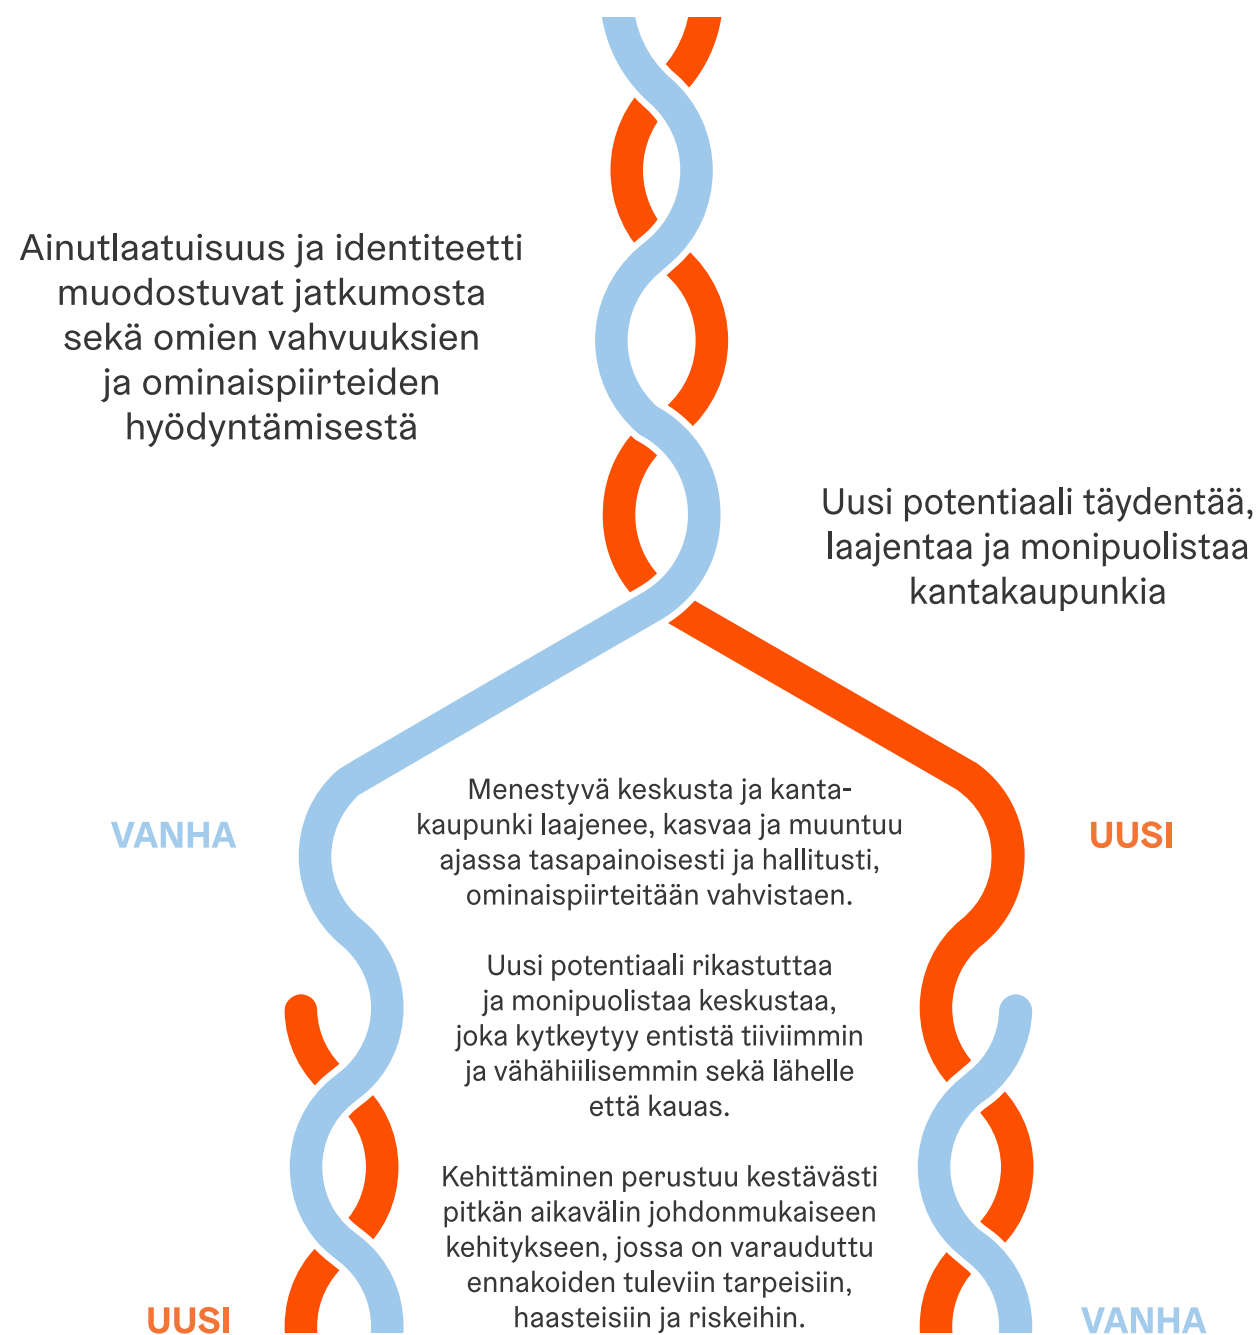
Ainutlaatuisuus ja identiteetti muodostuvat jatkumosta sekä omien vahvuuksien ja ominaispiirteiden hyödyntämisestä

Uusi potentiaali täydentää, laajentaa ja monipuolistaa kantakaupunkia

VANHA

UUSI

Menestyvä keskusta ja kantakaupunki laajenee, kasvaa ja muuntuu ajassa tasapainoisesti ja hallitusti, ominaispiirteitään vahvistaen.

Uusi potentiaali rikastuttaa ja monipuolistaa keskustaa, joka kytkeytyy entistä tiiviimmin ja vähähiilisemmin sekä lähelle että kauas.

Kehittäminen perustuu kestävästi pitkän aikavälin johdonmukaiseen kehitykseen, jossa on varauduttu ennakoiden tuleviin tarpeisiin, haasteisiin ja riskeihin.

UUSI

VANHA